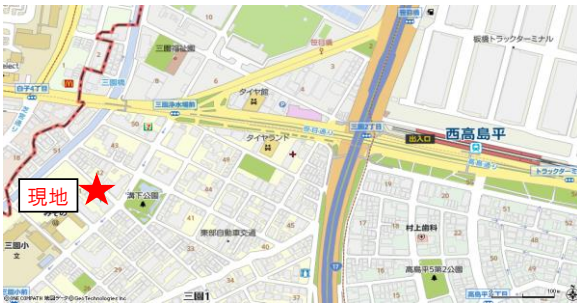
板橋トラックターミナル
三園福祉館
三園橋
三園浄水場前
ダイヤ館
ダイヤランド
三園2丁目
出入口
西高島平
現地
満干公園
三園1
東部自動車交通
村上歯科
高島平5第2公園
三園小
白子4丁目
© NIKE CORPATION 地図データ©GeoTechnologies,Inc.